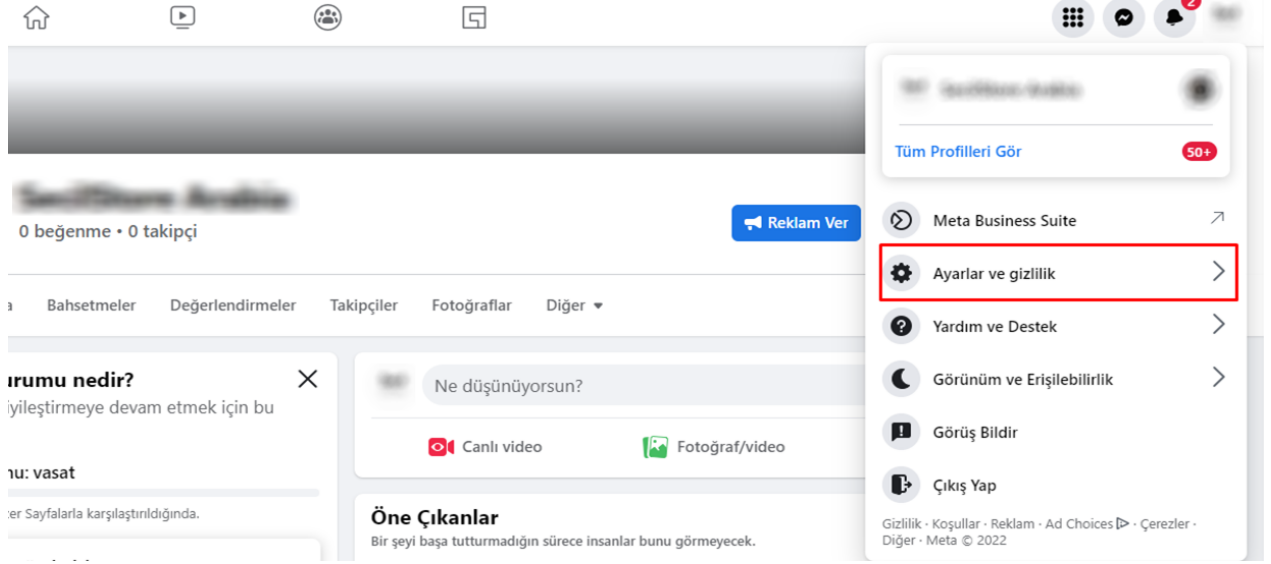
2

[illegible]

Tüm Profilleri Gör 50+

Meta Business Suite

Ayarlar ve gizlilik

Yardım ve Destek

Görünüm ve Erişilebilirlik

Görüş Bildir

Çıkış Yap

Gizlilik · Koşullar · Reklam · Ad Choices · Çerezler · Diğer · Meta © 2022

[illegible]

0 beğenme • 0 takipçi

Reklam Ver

a Bahsetmeler Değerlendirmeler Takipçiler Fotoğraflar Diğer

urumu nedir?

iyileştirmeye devam etmek için bu

nu: vasat

er Sayfalarla karşılaştırıldığında.

Ne düşünüyorsun?

Canlı video

Fotoğraf/video

Öne Çıkanlar

Bir şeyi başa tutturmadığın sürece insanlar bunu görmeyecek.